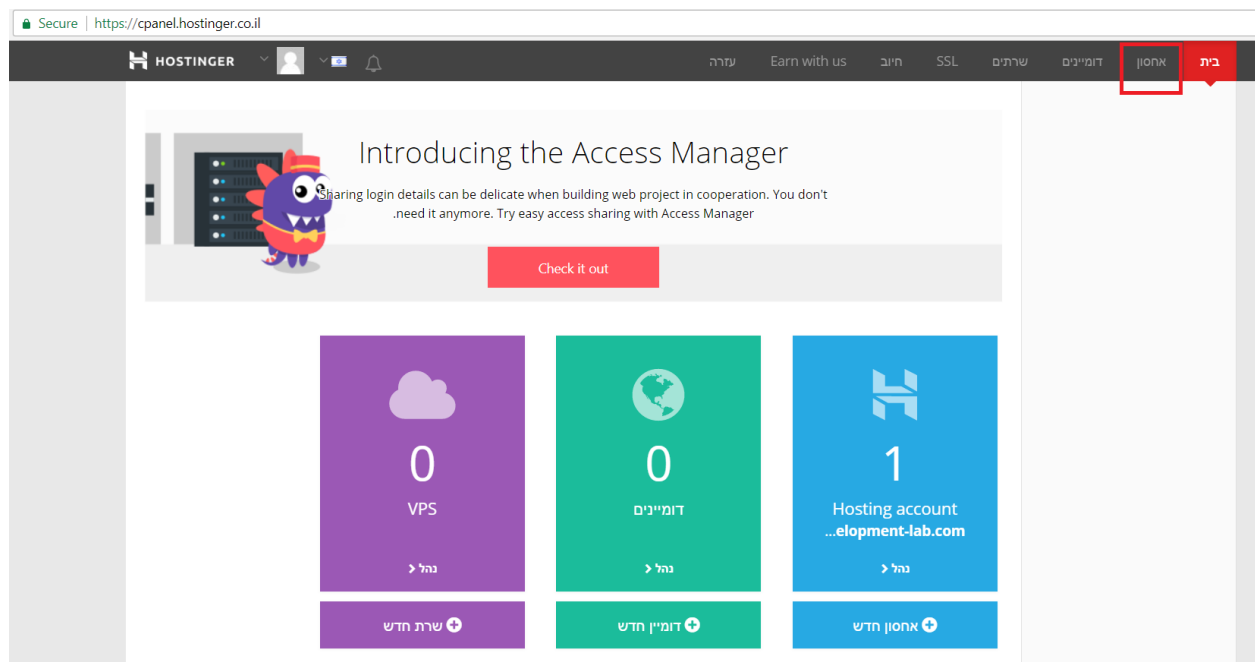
Secure | https://cpanel.hostinger.co.il

HOSTINGER

בית אחסון דומיינים שרתים SSL חיוב Earn with us עזרה

Introducing the Access Manager

Sharing login details can be delicate when building web project in cooperation. You don't .need it anymore. Try easy access sharing with Access Manager

Check it out

1
Hosting account
...elopment-lab.com
נהל
אחסון חדש

0
דומיינים
נהל
דומיין חדש

0
VPS
נהל
שרת חדש